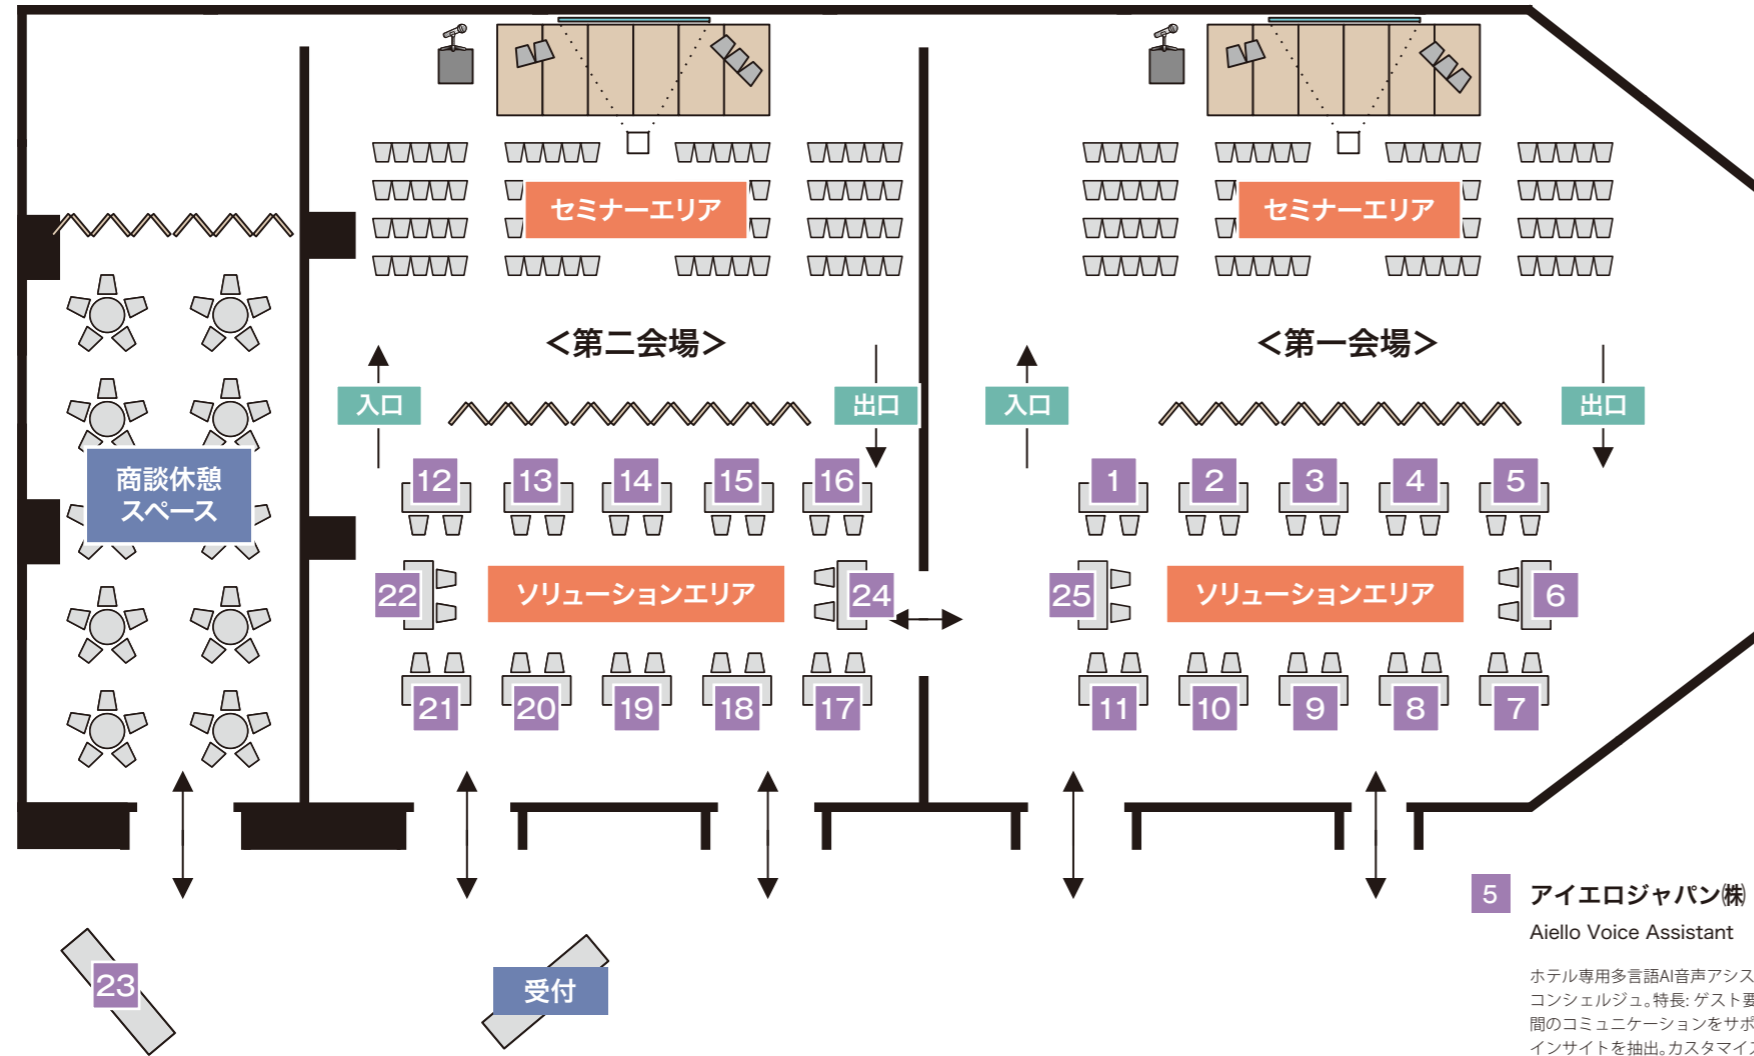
セミナーエリア

セミナーエリア

<第二会場>

<第一会場>

入口

出口

入口

出口

商談休憩スペース

12 13 14 15 16

1 2 3 4 5

22

ソリューションエリア

24

25

ソリューションエリア

6

21 20 19 18 17

11 10 9 8 7

23

受付

5 アイエロジャパン㈱

Aiello Voice Assistant

ホテル専用多言語AI音声アシス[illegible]
コンシェルジュ。特長: ゲスト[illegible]
間のコミュニケーションをサポ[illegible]
インサイトを抽出。カスタマイ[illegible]